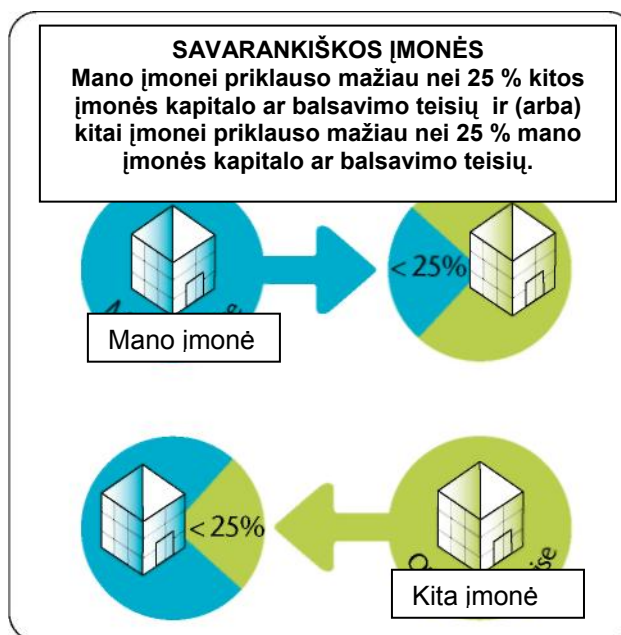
SAVARANKIŠKOS ĮMONĖS
Mano įmonei priklauso mažiau nei 25 % kitos įmonės kapitalo ar balsavimo teisių ir (arba) kitai įmonei priklauso mažiau nei 25 % mano įmonės kapitalo ar balsavimo teisių.

< 25%

Mano įmonė

< 25%

Kita įmonė